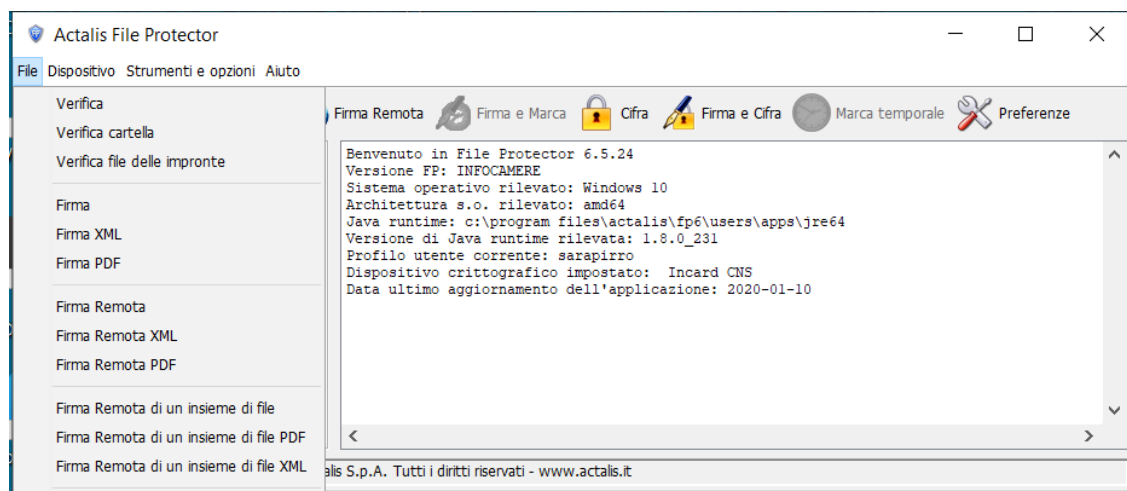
Actalis File Protector

File Dispositivo Strumenti e opzioni Aiuto

Verifica
Verifica cartella
Verifica file delle impronte

Firma
Firma XML
Firma PDF

Firma Remota
Firma Remota XML
Firma Remota PDF

Firma Remota di un insieme di file
Firma Remota di un insieme di file PDF
Firma Remota di un insieme di file XML

Firma Remota Firma e Marca Cifra Firma e Cifra Marca temporale Preferenze

Benvenuto in File Protector 6.5.24
Versione FP: INFOCAMERE
Sistema operativo rilevato: Windows 10
Architettura s.o. rilevato: amd64
Java runtime: c:\program files\actalis\fp6\users\apps\jre64
Versione di Java runtime rilevata: 1.8.0_231
Profilo utente corrente: sarapirro
Dispositivo crittografico impostato: Incard CNS
Data ultimo aggiornamento dell'applicazione: 2020-01-10

alis S.p.A. Tutti i diritti riservati - www.actalis.it